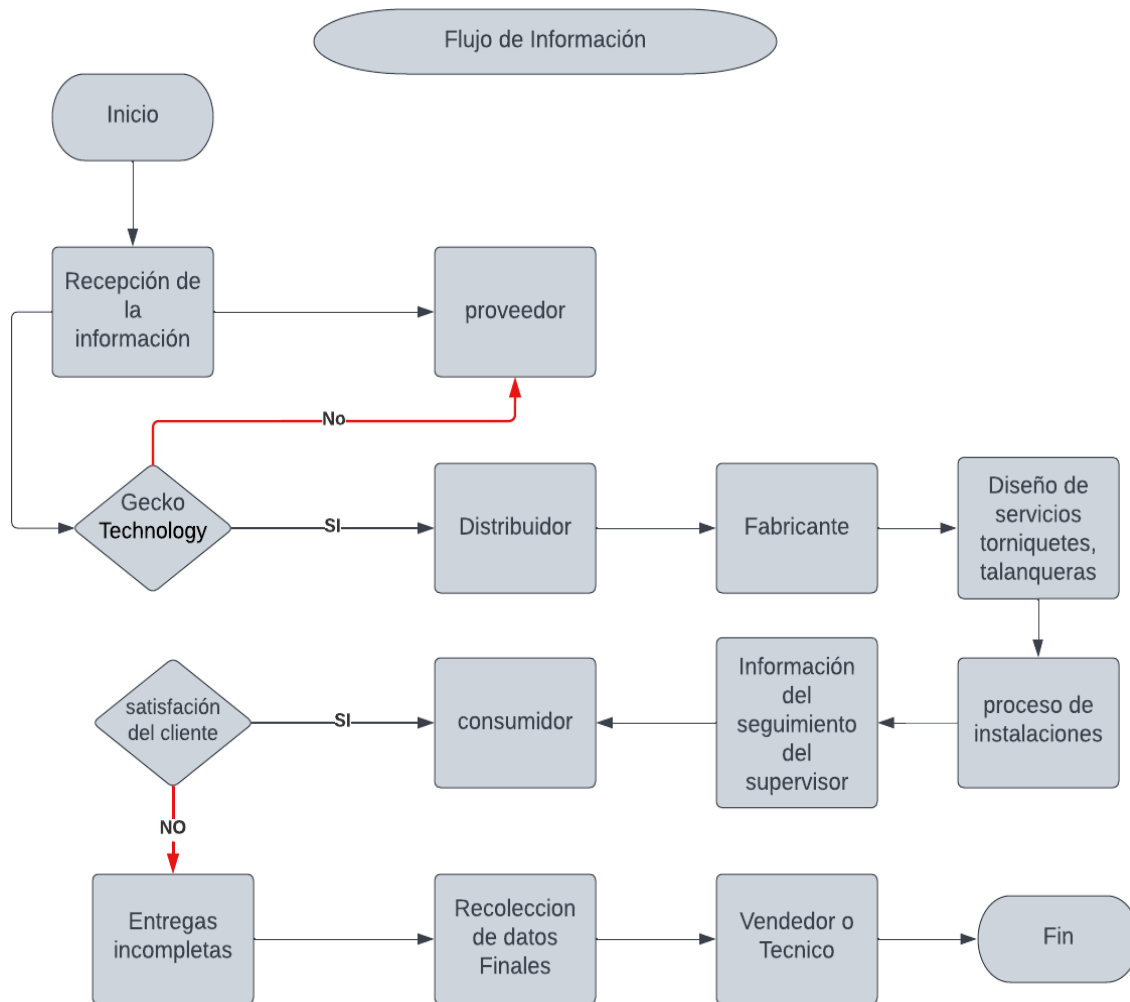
Flujo de Información

Inicio

Recepción de la información

proveedor

No

Gecko Technology

SI

Distribuidor

Fabricante

Diseño de servicios torniquetes, talanqueras

satisfación del cliente

SI

consumidor

Información del seguimiento del supervisor

proceso de instalaciones

NO

Entregas incompletas

Recoleccion de datos Finales

Vendedor o Tecnico

Fin